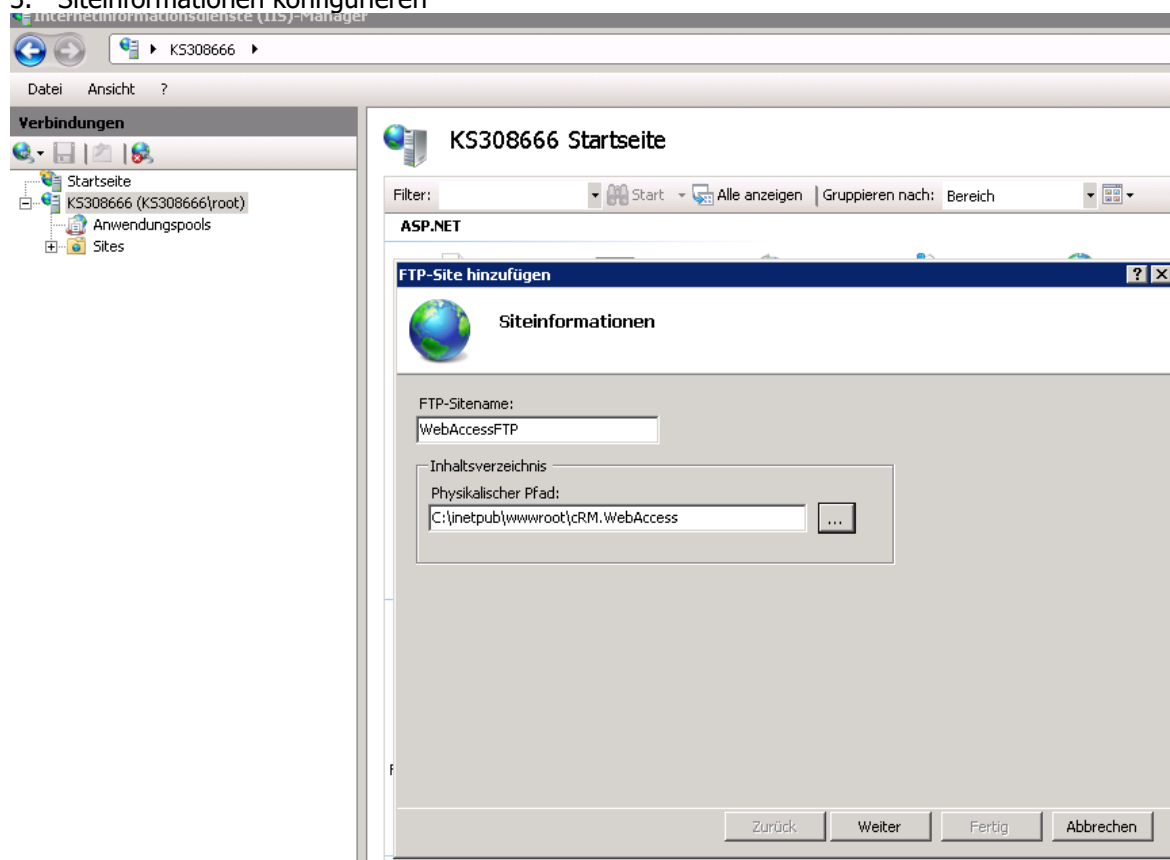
3. Siteinformationen konfigurieren
Internetinformationsdienste (IIS)-Manager

KS308666 ▸

Datei Ansicht ?

Verbindungen

Startseite
KS308666 (KS308666\root)
Anwendungspools
Sites

KS308666 Startseite

Filter: Start Alle anzeigen Gruppieren nach: Bereich

ASP.NET

FTP-Site hinzufügen

Siteinformationen

FTP-Sitename:
WebAccessFTP

Inhaltsverzeichnis
Physikalischer Pfad:
C:\inetpub\wwwroot\cRM.WebAccess
...

Zurück Weiter Fertig Abbrechen